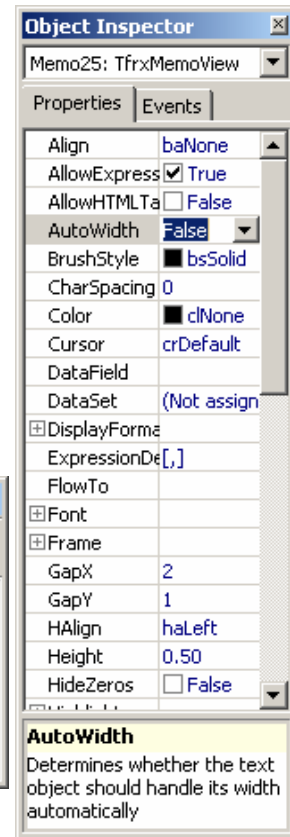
Object Inspector

Memo25: TfrxMemoView

Properties | Events

| | |
|---|---|
| Align | baNone |
| AllowExpress | True |
| AllowHTMLTa | False |
| AutoWidth | False |
| BrushStyle | bsSolid |
| CharSpacing | 0 |
| Color | clNone |
| Cursor | crDefault |
| DataField | |
| DataSet | (Not assign |
| ⊞DisplayForma | |
| ExpressionDe | [,] |
| FlowTo | |
| ⊞Font | |
| ⊞Frame | |
| GapX | 2 |
| GapY | 1 |
| HAlign | haLeft |
| Height | 0.50 |
| HideZeros | False |

AutoWidth

Determines whether the text object should handle its width automatically